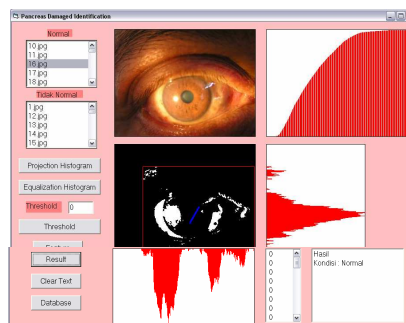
Pancreas Damaged Identification

Normal
10.jpg
11.jpg
16.jpg
17.jpg
18.jpg

Tidak Normal
1.jpg
12.jpg
13.jpg
14.jpg
15.jpg

Projection Histogram
Equalization Histogram
Threshold 0
Threshold
Ekstrak
Result
Clear Text
Database

0
0
0
0
0
0
0
0

Hasil
Kondisi : Normal